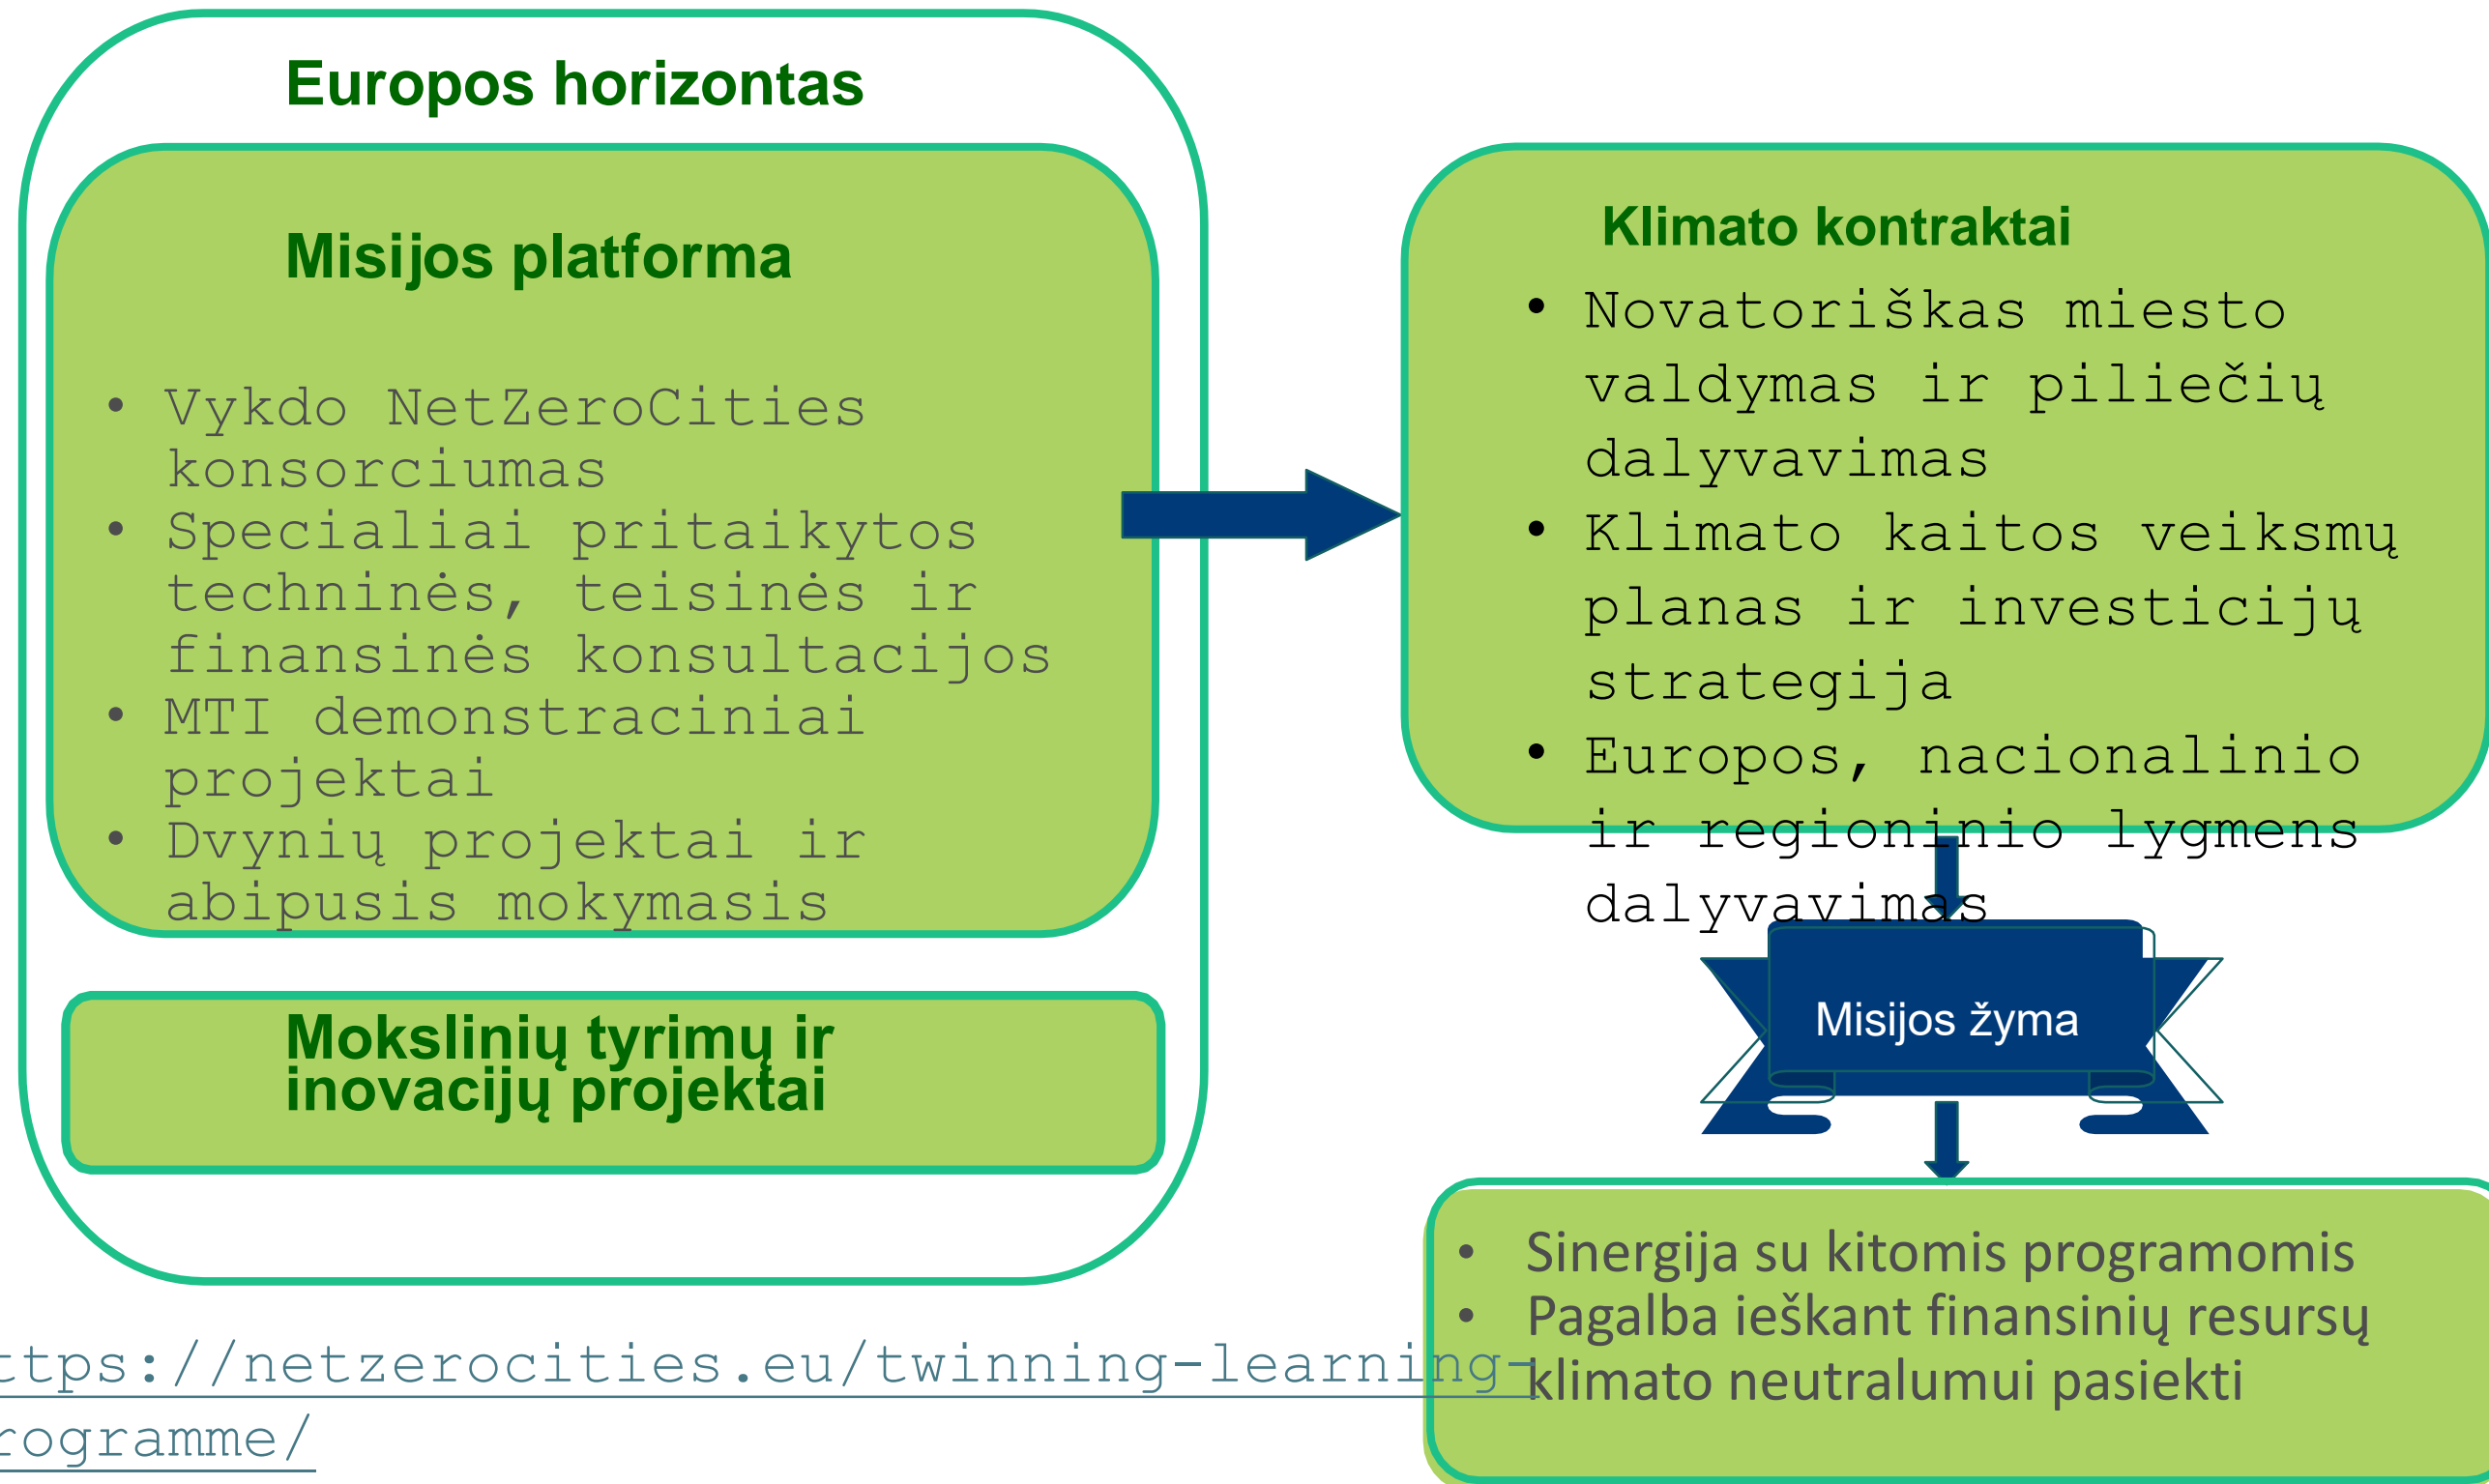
Europos horizontas

Misijos platforma

• Vykdo NetZeroCities konsorciumas
• Specialiai pritaikytos techninės, teisinės ir finansinės konsultacijos
• MTI demonstraciniai projektai
• Dvynių projektai ir abipusis mokymasis

Mokslinių tyrimų ir inovacijų projektai

Klimato kontraktai
• Novatoriškas miesto valdymas ir piliečių dalyvavimas
• Klimato kaitos veiksmų planas ir investicijų strategija
• Europos, nacionalinio ir regioninio lygmens dalyvavimas

Misijos žyma

• Sinergija su kitomis programomis
• Pagalba ieškant finansinių resursų klimato neutralumui pasiekti

ttps://netzerocities.eu/twinning-learning-rogramme/